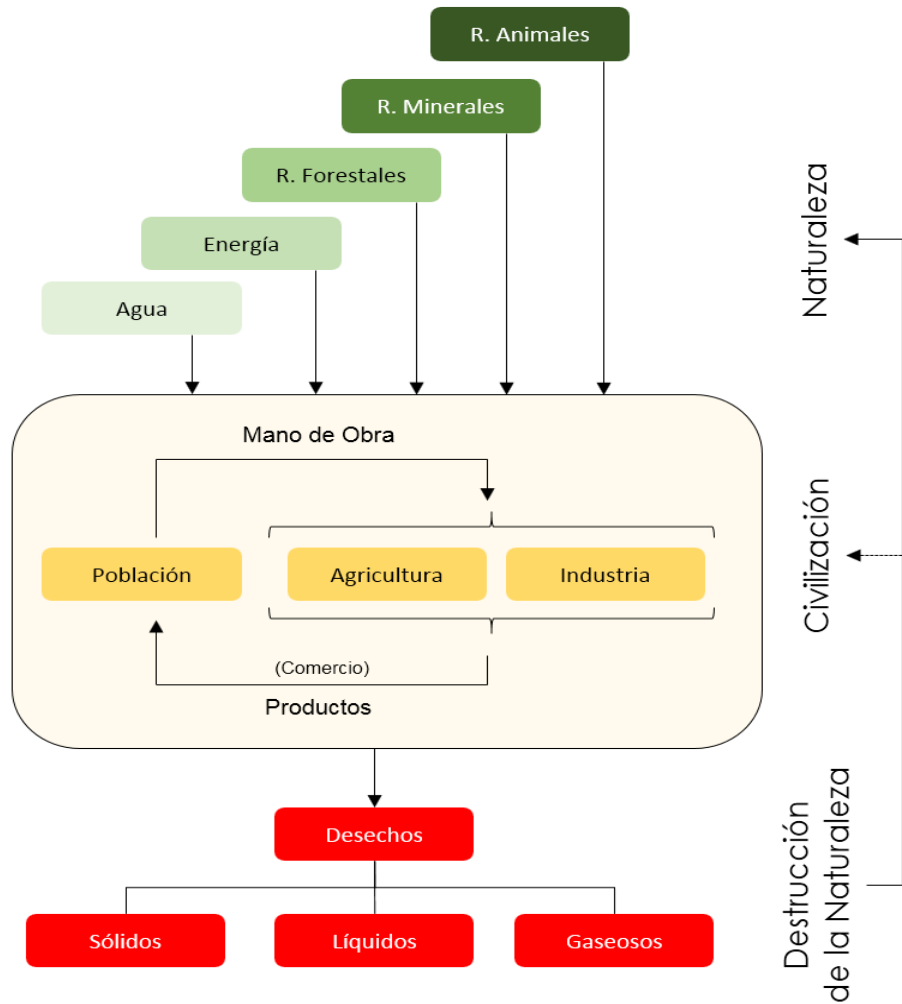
R. Animales

R. Minerales

R. Forestales

Energía

Agua

Naturaleza

Mano de Obra

Población

Agricultura

Industria

(Comercio)

Productos

Civilización

Desechos

Sólidos

Líquidos

Gaseosos

Destrucción de la Naturaleza